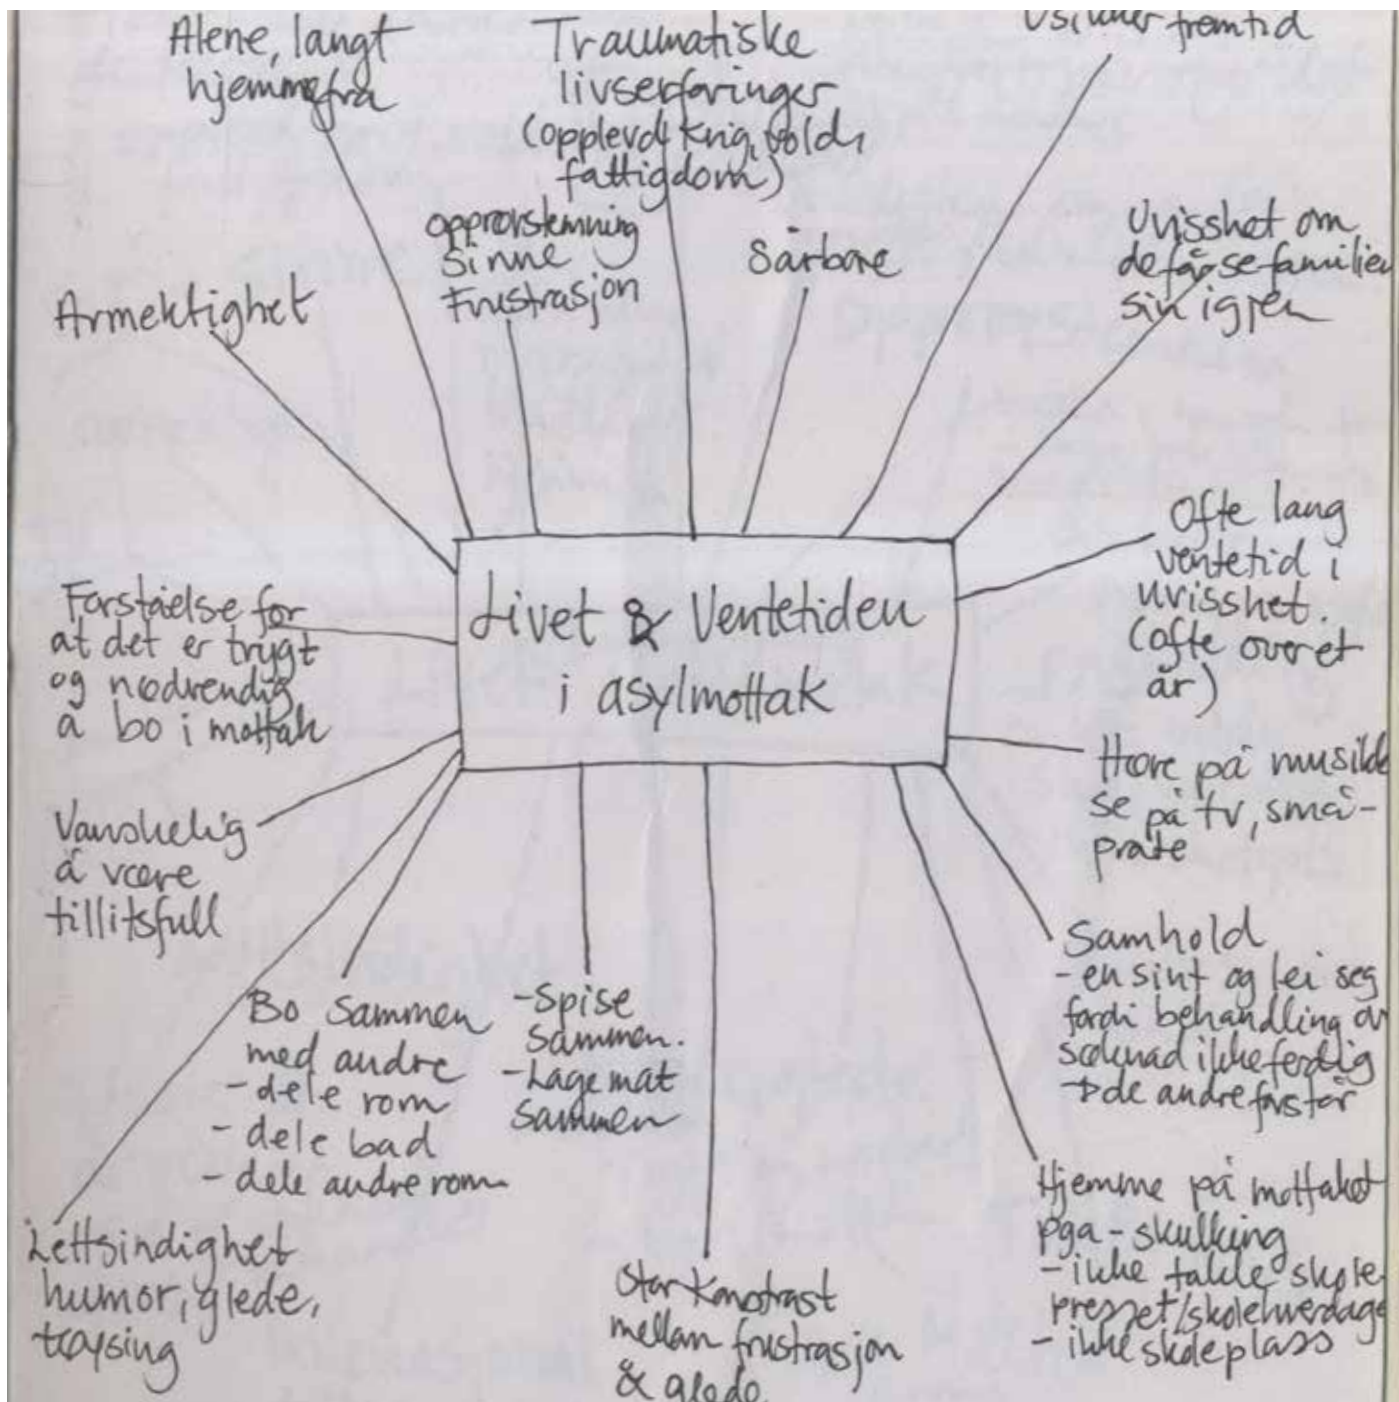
Livet & Ventetiden i asylmottak

Alene, langt hjemmefra

Traumatiske livserfaringer (opplevd krig, vold, fattigdom)

Usikker framtid

Opprørstemning Sinne Frustrasjon

Sårbare

Uvisshet om de får se familien sin igjen

Avmektighet

Ofte lang ventetid i uvisshet. (ofte over et år)

Forståelse for at det er trygt og nødvendig å bo i mottak

Høre på musikk se på tv, småprate

Vanskelig å være tillitsfull

Samhold - en sint og lei seg fordi behandling av søknad ikke ferdig før de andre først

Bo sammen med andre - dele rom - dele bad - dele andre rom

-Spise sammen. -Lage mat sammen

Hjemme på mottaket pga - skulking - ikke takle skolepresset/skolehverdagen - ikke skoleplass

Lettsindighet humor, glede, tøysing

Stor kontrast mellom frustrasjon & glede